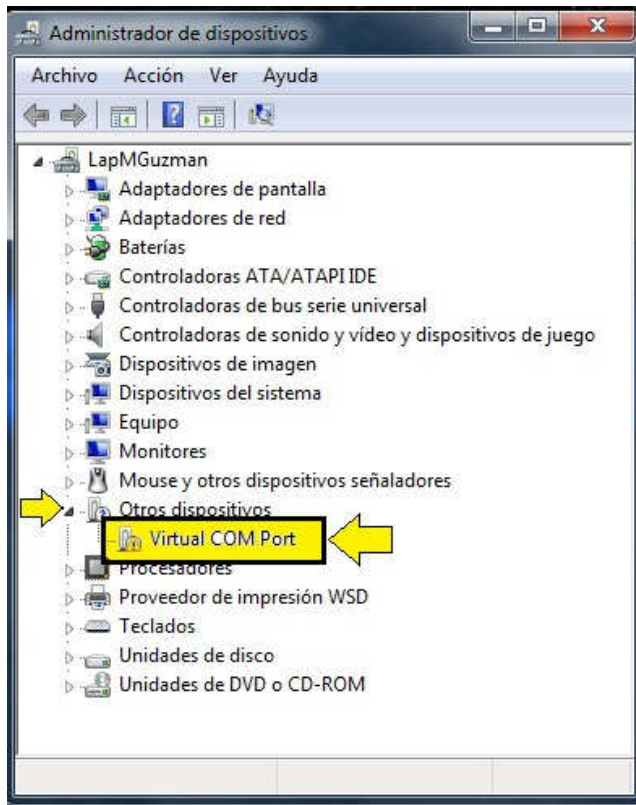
Administrador de dispositivos

Archivo Acción Ver Ayuda

LapMGuzman
Adaptadores de pantalla
Adaptadores de red
Baterías
Controladoras ATA/ATAPI IDE
Controladoras de bus serie universal
Controladoras de sonido y vídeo y dispositivos de juego
Dispositivos de imagen
Dispositivos del sistema
Equipo
Monitores
Mouse y otros dispositivos señaladores
Otros dispositivos
Virtual COM Port
Procesadores
Proveedor de impresión WSD
Teclados
Unidades de disco
Unidades de DVD o CD-ROM